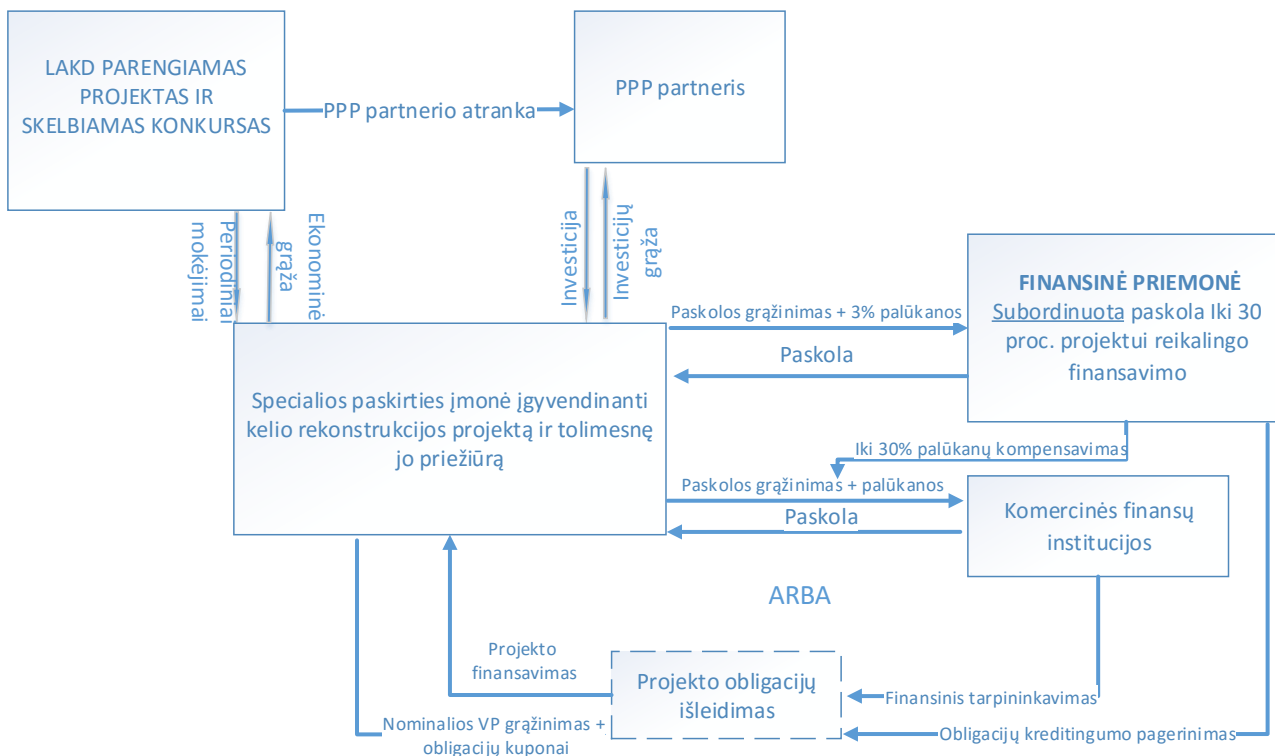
LAKD PARENGIAMAS PROJEKTAS IR SKELBIAMAS KONKURSAS

PPP partnerio atranka

PPP partneris

Periodiniai mokėjimai

Ekonominė grąža

Investicija

Investicijų grąža

FINANSINĖ PRIEMONĖ
Subordinuota paskola Iki 30 proc. projektui reikalingo finansavimo

Paskolos grąžinimas + 3% palūkanos

Paskola

Specialios paskirties įmonė įgyvendinanti kelio rekonstrukcijos projektą ir tolimesnę jo priežiūrą

Iki 30% palūkanų kompensavimas

Paskolos grąžinimas + palūkanos

Paskola

Komercinės finansų institucijos

ARBA

Projekto finansavimas

Projekto obligacijų išleidimas

Finansinis tarpininkavimas

Nominalios VP grąžinimas + obligacijų kuponai

Obligacijų kreditingumo pagerinimas